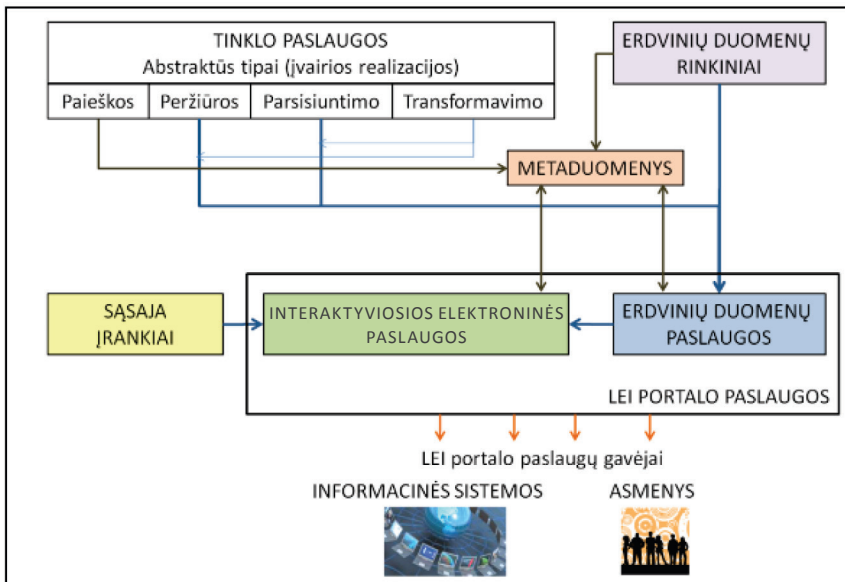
TINKLO PASLAUGOS
Abstraktūs tipai (įvairios realizacijos)

| Paieškos | Peržiūros | Parsisiuntimo | Transformavimo |
|---|---|---|---|

ERDVINIŲ DUOMENŲ RINKINIAI

METADUOMENYS

SĄSAJA ĮRANKIAI

INTERAKTYVIOSIOS ELEKTRONINĖS PASLAUGOS

ERDVINIŲ DUOMENŲ PASLAUGOS

LEI PORTALO PASLAUGOS

LEI portalo paslaugų gavėjai

INFORMACINĖS SISTEMOS

ASMENYS